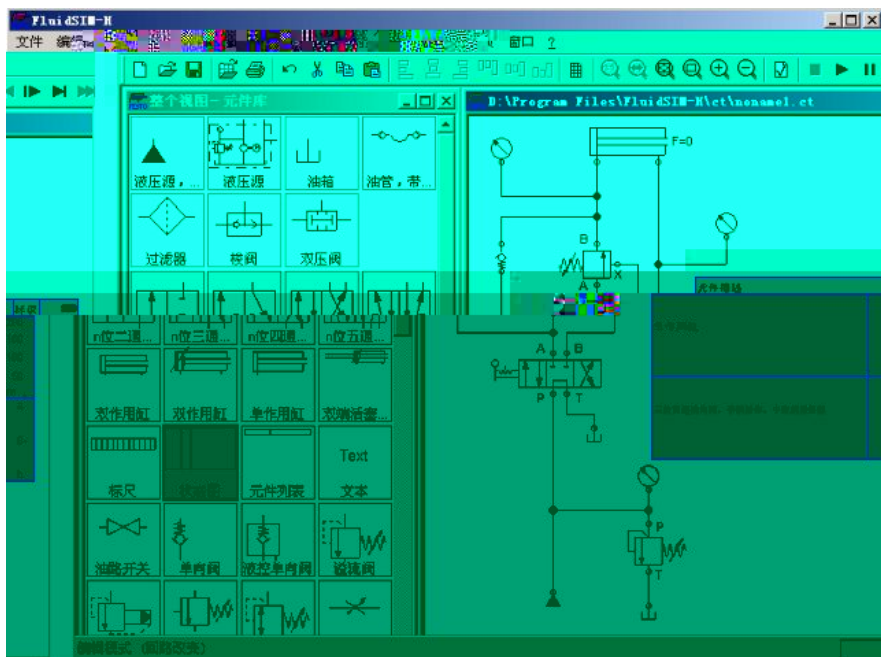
FluidSIM-H
文件 编辑 窗口 ?
整个视图 - 元件库
D:\Program Files\FluidSIM-H\ct\noname1.ct
液压源，... 液压源 油箱 油管，带...
过滤器 梭阀 双压阀
n位二通... n位三通... n位四通... n位五通...
双作用缸 双作用缸 单作用缸 双端活塞...
Text
标尺 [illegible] 元件列表 文本
油路开关 单向阀 液控单向阀 溢流阀
F=0
B
A
X
A B
P T
P
T
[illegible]
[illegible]